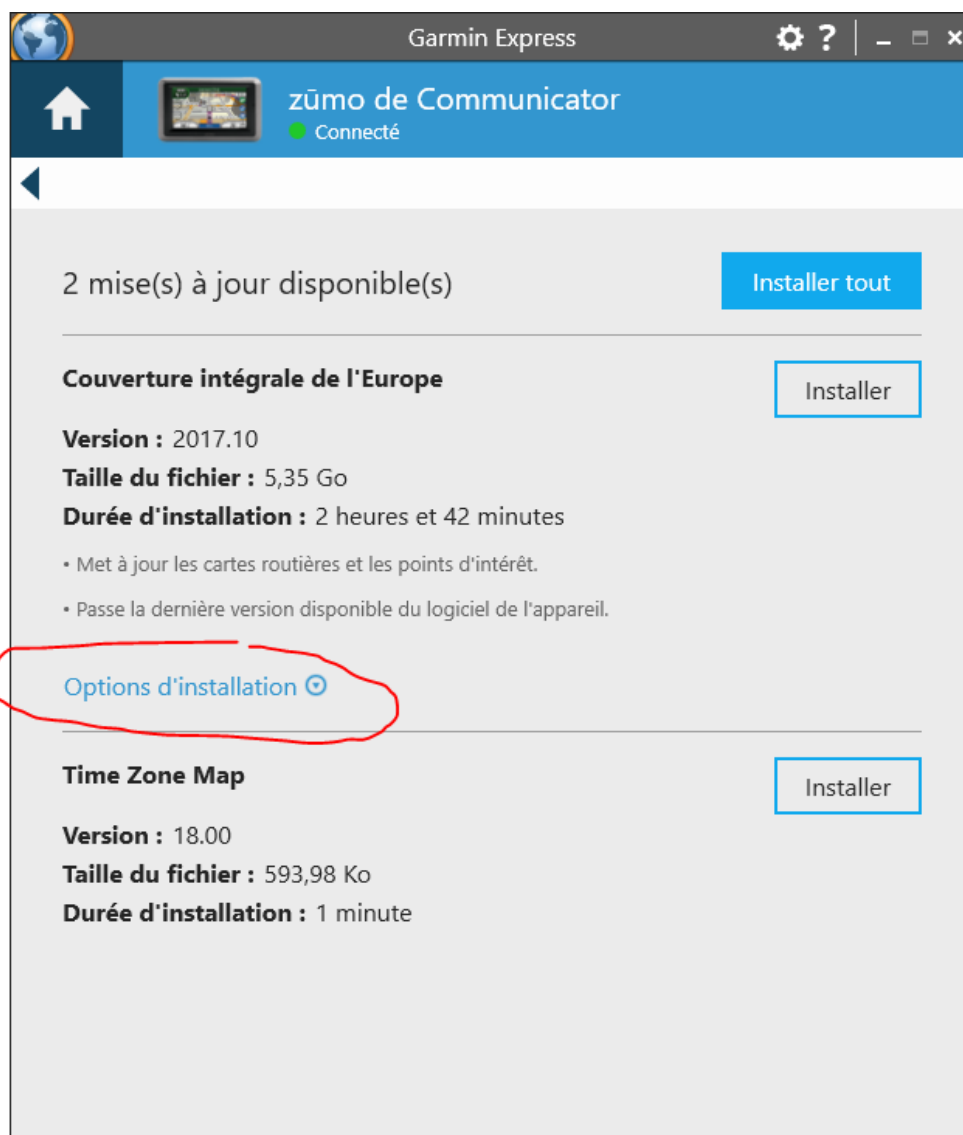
Garmin Express

zūmo de Communicator
Connecté

2 mise(s) à jour disponible(s)

Installer tout

Couverture intégrale de l'Europe

Installer

**Version :** 2017.10
**Taille du fichier :** 5,35 Go
**Durée d'installation :** 2 heures et 42 minutes

• Met à jour les cartes routières et les points d'intérêt.

• Passe la dernière version disponible du logiciel de l'appareil.

Options d'installation

Time Zone Map

Installer

**Version :** 18.00
**Taille du fichier :** 593,98 Ko
**Durée d'installation :** 1 minute